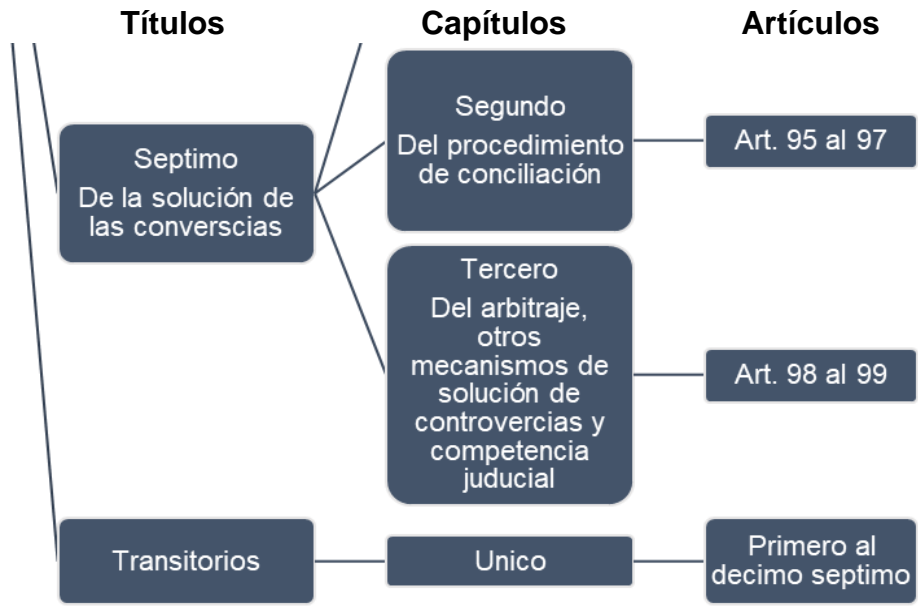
Títulos
Capítulos
Artículos

Septimo
De la solución de las converscias

Segundo
Del procedimiento de conciliación

Art. 95 al 97

Tercero
Del arbitraje, otros mecanismos de solución de controvercias y competencia juducial

Art. 98 al 99

Transitorios

Unico

Primero al decimo septimo